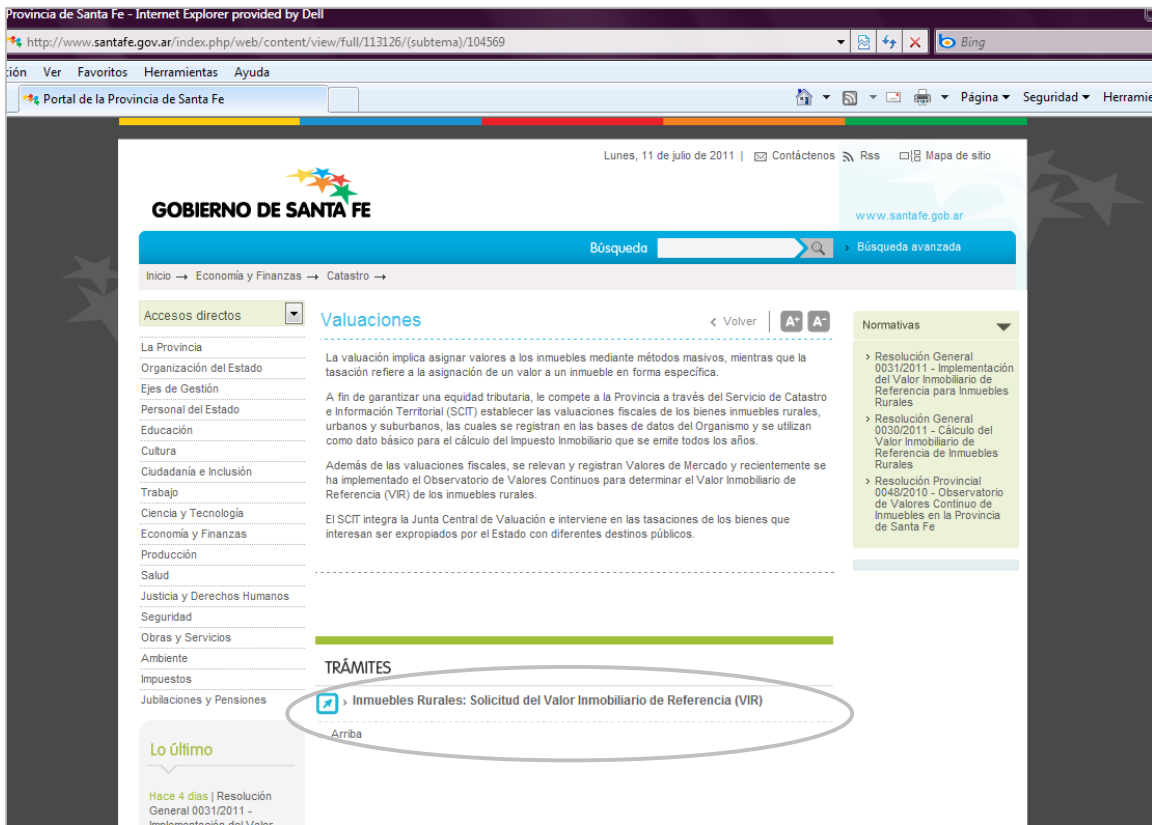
Provincia de Santa Fe - Internet Explorer provided by Dell

http://www.santafe.gov.ar/index.php/web/content/view/full/113126/(subtema)/104569

Bing

ción Ver Favoritos Herramientas Ayuda

Portal de la Provincia de Santa Fe

Página Seguridad Herramie

Lunes, 11 de julio de 2011 | Contáctenos Rss Mapa de sitio

GOBIERNO DE SANTA FE

www.santafe.gob.ar

Búsqueda

› Búsqueda avanzada

Inicio → Economía y Finanzas → Catastro →

Accesos directos

La Provincia
Organización del Estado
Ejes de Gestión
Personal del Estado
Educación
Cultura
Ciudadanía e Inclusión
Trabajo
Ciencia y Tecnología
Economía y Finanzas
Producción
Salud
Justicia y Derechos Humanos
Seguridad
Obras y Servicios
Ambiente
Impuestos
Jubilaciones y Pensiones

Lo último

Hace 4 días | Resolución General 0031/2011 - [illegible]

Valuaciones

‹ Volver A+ A-

La valuación implica asignar valores a los inmuebles mediante métodos masivos, mientras que la tasación refiere a la asignación de un valor a un inmueble en forma específica.

A fin de garantizar una equidad tributaria, le compete a la Provincia a través del Servicio de Catastro e Información Territorial (SCIT) establecer las valuaciones fiscales de los bienes inmuebles rurales, urbanos y suburbanos, las cuales se registran en las bases de datos del Organismo y se utilizan como dato básico para el cálculo del Impuesto Inmobiliario que se emite todos los años.

Además de las valuaciones fiscales, se relevan y registran Valores de Mercado y recientemente se ha implementado el Observatorio de Valores Continuos para determinar el Valor Inmobiliario de Referencia (VIR) de los inmuebles rurales.

El SCIT integra la Junta Central de Valuación e interviene en las tasaciones de los bienes que interesan ser expropiados por el Estado con diferentes destinos públicos.

TRÁMITES

› Inmuebles Rurales: Solicitud del Valor Inmobiliario de Referencia (VIR)

Arriba

Normativas

› Resolución General 0031/2011 - Implementación del Valor Inmobiliario de Referencia para Inmuebles Rurales
› Resolución General 0030/2011 - Cálculo del Valor Inmobiliario de Referencia de Inmuebles Rurales
› Resolución Provincial 0048/2010 - Observatorio de Valores Continuo de Inmuebles en la Provincia de Santa Fe